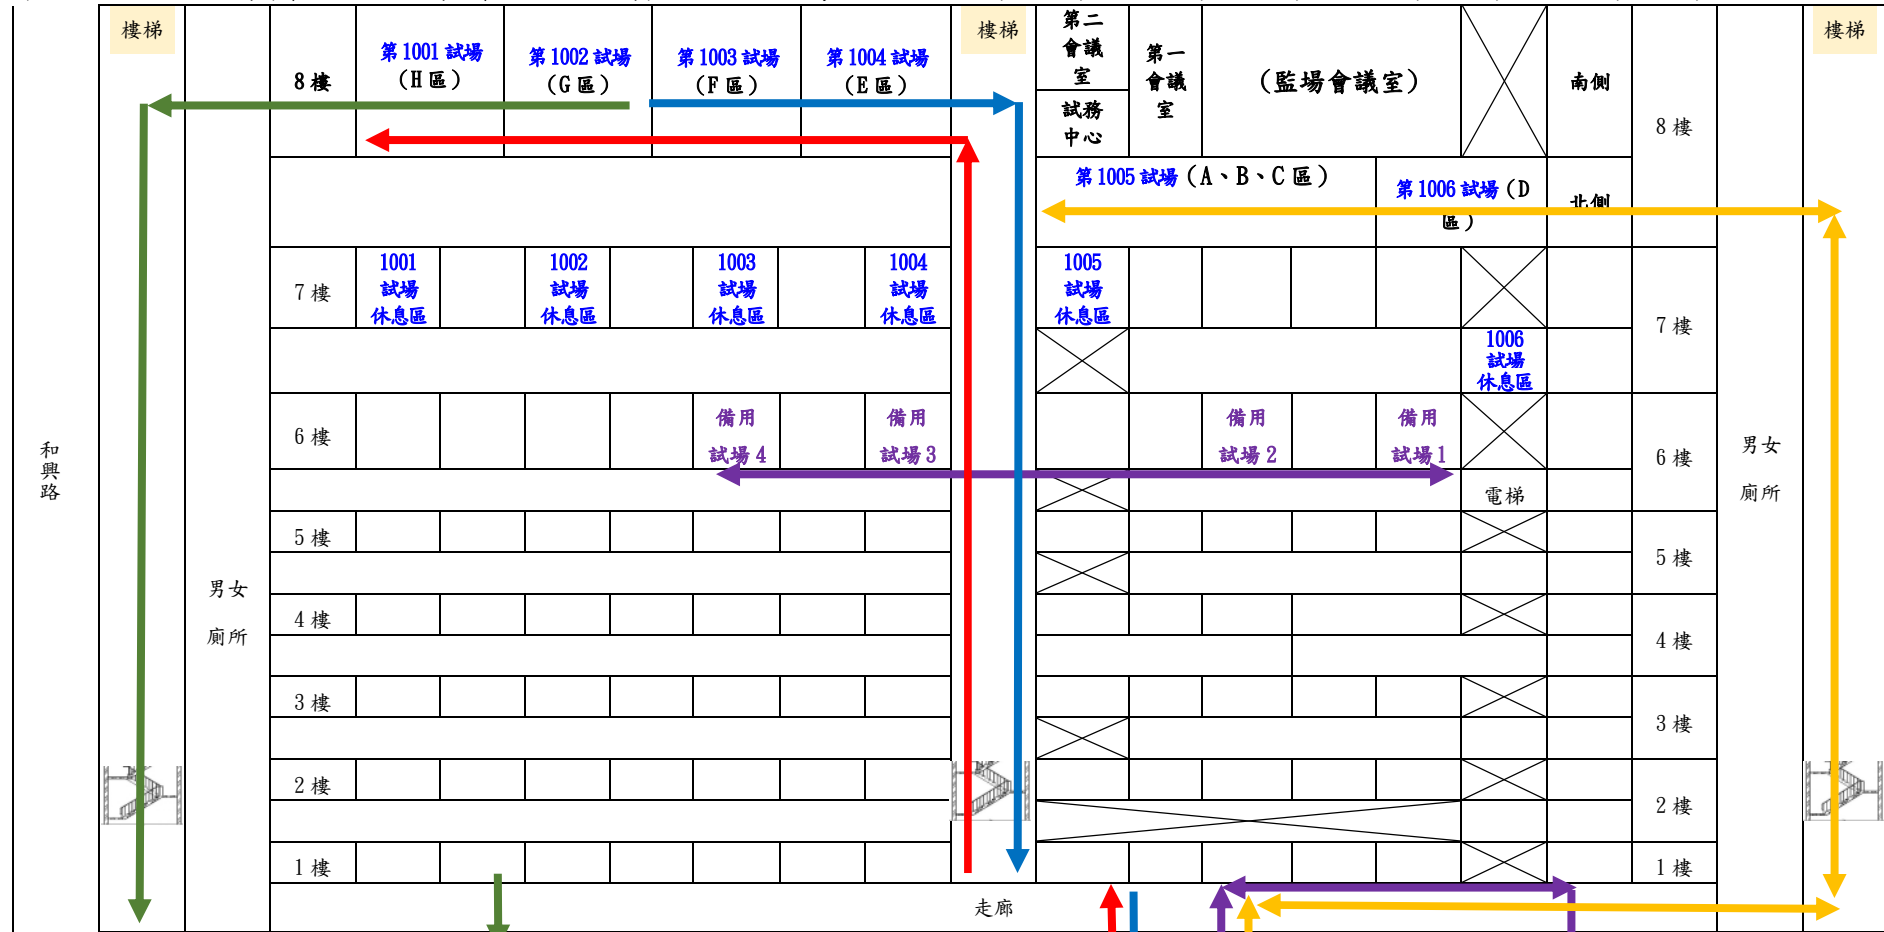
樓梯

8 樓

第 1001 試場
（H 區）

第 1002 試場
（G 區）

第 1003 試場
（F 區）

第 1004 試場
（E 區）

樓梯

第二會議室

試務中心

第一會議室

（監場會議室）

南側

8 樓

樓梯

第 1005 試場（A、B、C 區）

第 1006 試場（D 區）

北側

7 樓

1001 試場 休息區

1002 試場 休息區

1003 試場 休息區

1004 試場 休息區

1005 試場 休息區

1006 試場 休息區

7 樓

和興路

6 樓

備用 試場 4

備用 試場 3

備用 試場 2

備用 試場 1

6 樓

男女 廁所

電梯

5 樓

5 樓

男女 廁所

4 樓

4 樓

3 樓

3 樓

2 樓

2 樓

1 樓

1 樓

走廊